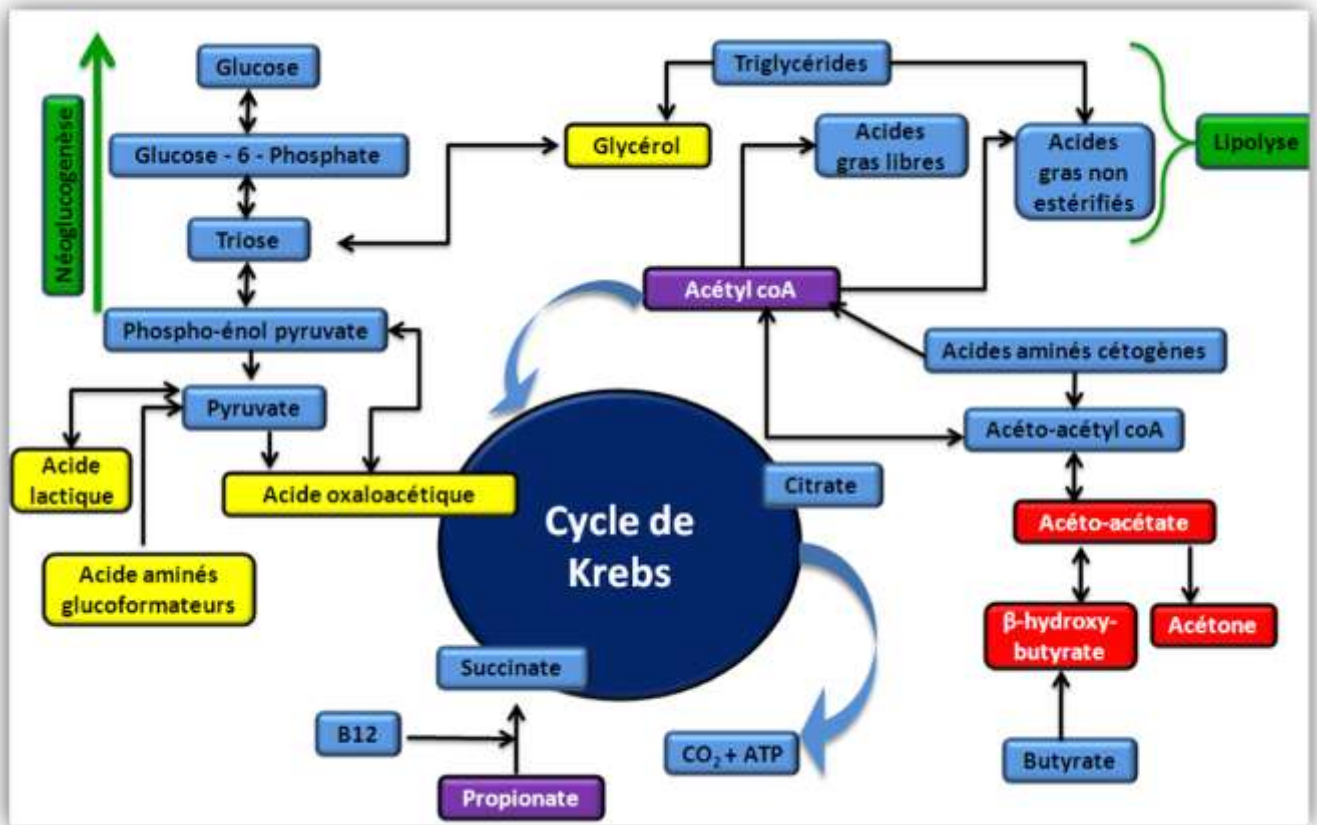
Néoglucogenèse

Glucose

Glucose - 6 - Phosphate

Triose

Phospho-énol pyruvate

Pyruvate

Acide lactique

Acide oxaloacétique

Acide aminés glucoformateurs

Triglycérides

Glycérol

Acides gras libres

Acides gras non estérifiés

Lipolyse

Acétyl coA

Acides aminés cétogènes

Acéto-acétyl coA

Citrate

Cycle de Krebs

Acéto-acétate

β-hydroxy-butyrate

Acétone

Succinate

B12

Propionate

$CO_2$ + ATP

Butyrate